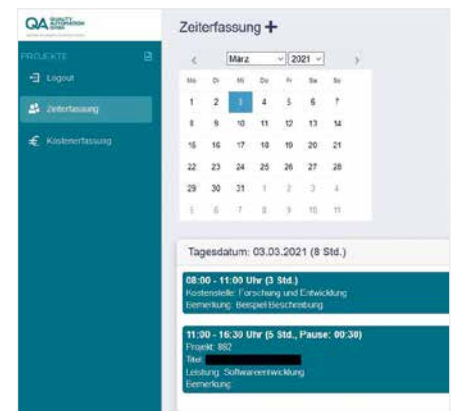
QA QUALITY AUTOMATION GMBH

PROJEKTE

Logout

Zeiterfassung

Kostenerfassung

Zeiterfassung +

‹ März 2021 ›

| Mo | Di | Mi | Do | Fr | Sa | So |
|---|---|---|---|---|---|---|
| 1 | 2 | 3 | 4 | 5 | 6 | 7 |
| 8 | 9 | 10 | 11 | 12 | 13 | 14 |
| 15 | 16 | 17 | 18 | 19 | 20 | 21 |
| 22 | 23 | 24 | 25 | 26 | 27 | 28 |
| 29 | 30 | 31 | 1 | 2 | 3 | 4 |
| 5 | 6 | 7 | 8 | 9 | 10 | 11 |

Tagesdatum: 03.03.2021 (8 Std.)

08:00 - 11:00 Uhr (3 Std.)
Kostenstelle: Forschung und Entwicklung
Bemerkung: Beispiel Beschreibung

11:00 - 16:30 Uhr (5 Std., Pause: 00:30)
Projekt: 882
Titel: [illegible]
Leistung: Softwareentwicklung
Bemerkung: